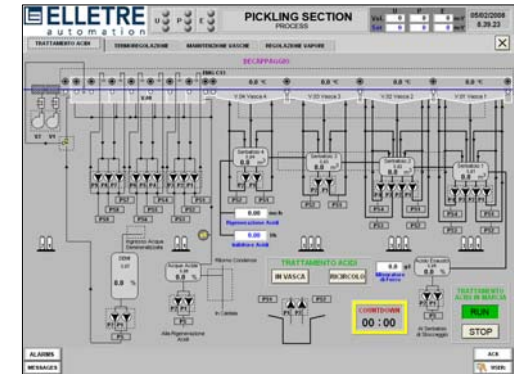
ELLETRE automation

PICKLING SECTION
PROCESS

05/02/2008
8.39.23

TRATTAMENTO ACIDI
TERMOREGOLAZIONE
MANUTENZIONE VASCHE
REGOLAZIONE VAPORE

DECAPPAGGIO

0.0 °C
0.0 °C
0.0 °C
0.0 °C
0.0 °C

V.04 Vasca 4
V.03 Vasca 3
V.02 Vasca 2
V.01 Vasca 1

Serbatoio 4
Serbatoio 3
Serbatoio 2
Serbatoio 1

0.0
0.0
0.0
0.0

0.00 m³/h
Rigenerazione Acidi
0.00 l/h
Inibitore Acidi

TRATTAMENTO ACIDI
IN VASCA
RICIRCOLO

Ingresso Acqua Demineralizzata

0.0 %
0.0 %

Acque Acide
Ritorno Condense
Alla Rigenerazione Acidi
In Caldaia

Misuratore di Ferro
Acido Esausto

COUNTDOWN
00 : 00

TRATTAMENTO ACIDI IN MARCIA
RUN
STOP

Ai Serbatoi di Stoccaggio

ALARMS
MESSAGES
ACK
USER